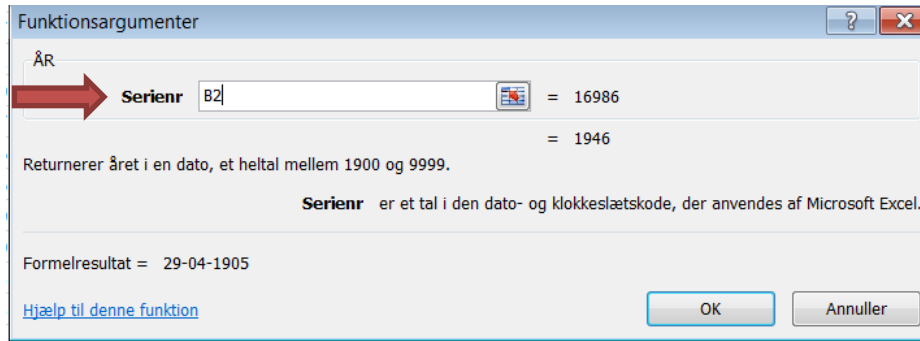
Funktionsargumenter

?

ÅR

Serienr B2 = 16986

= 1946

Returnerer året i en dato, et heltal mellem 1900 og 9999.

Serienr er et tal i den dato- og klokkeslætskode, der anvendes af Microsoft Excel.

Formelresultat = 29-04-1905

Hjælp til denne funktion

OK

Annuller